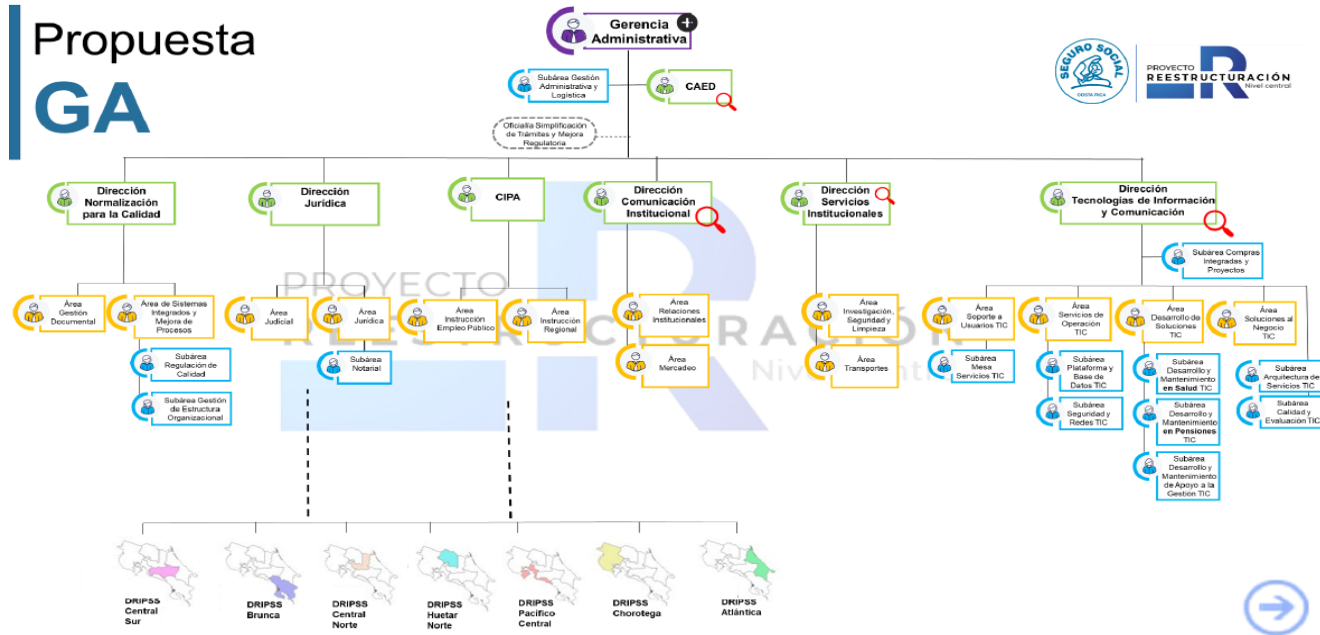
Propuesta
GA

Gerencia Administrativa

Subárea Gestión Administrativa y Logística

CAED

Oficialía Simplificación de Trámites y Mejora Regulatoria

SEGURO SOCIAL
COSTA RICA

PROYECTO
REESTRUCTURACIÓN
Nivel central

Dirección Normalización para la Calidad

Dirección Jurídica

CIPA

Dirección Comunicación Institucional

Dirección Servicios Institucionales

Dirección Tecnologías de Información y Comunicación

Subárea Compras Integradas y Proyectos

Área Gestión Documental

Área de Sistemas Integrados y Mejora de Procesos

Subárea Regulación de Calidad

Subárea Gestión de Estructura Organizacional

Área Judicial

Área Jurídica

Subárea Notarial

Área Instrucción Empleo Público

Área Instrucción Regional

Área Relaciones Institucionales

Área Mercadeo

Área Investigación, Seguridad y Limpieza

Área Transportes

Área Soporte a Usuarios TIC

Subárea Mesa Servicios TIC

Área Servicios de Operación TIC

Subárea Plataforma y Base de Datos TIC

Subárea Seguridad y Redes TIC

Área Desarrollo de Soluciones TIC

Subárea Desarrollo y Mantenimiento en Salud TIC

Subárea Desarrollo y Mantenimiento en Pensiones TIC

Subárea Desarrollo y Mantenimiento de Apoyo a la Gestión TIC

Área Soluciones al Negocio TIC

Subárea Arquitectura de Servicios TIC

Subárea Calidad y Evaluación TIC

PROYECTO
REESTRUCTURACIÓN
Nivel central

DRIPSS Central Sur

DRIPSS Brunca

DRIPSS Central Norte

DRIPSS Huetar Norte

DRIPSS Pacífico Central

DRIPSS Chorotega

DRIPSS Atlántica